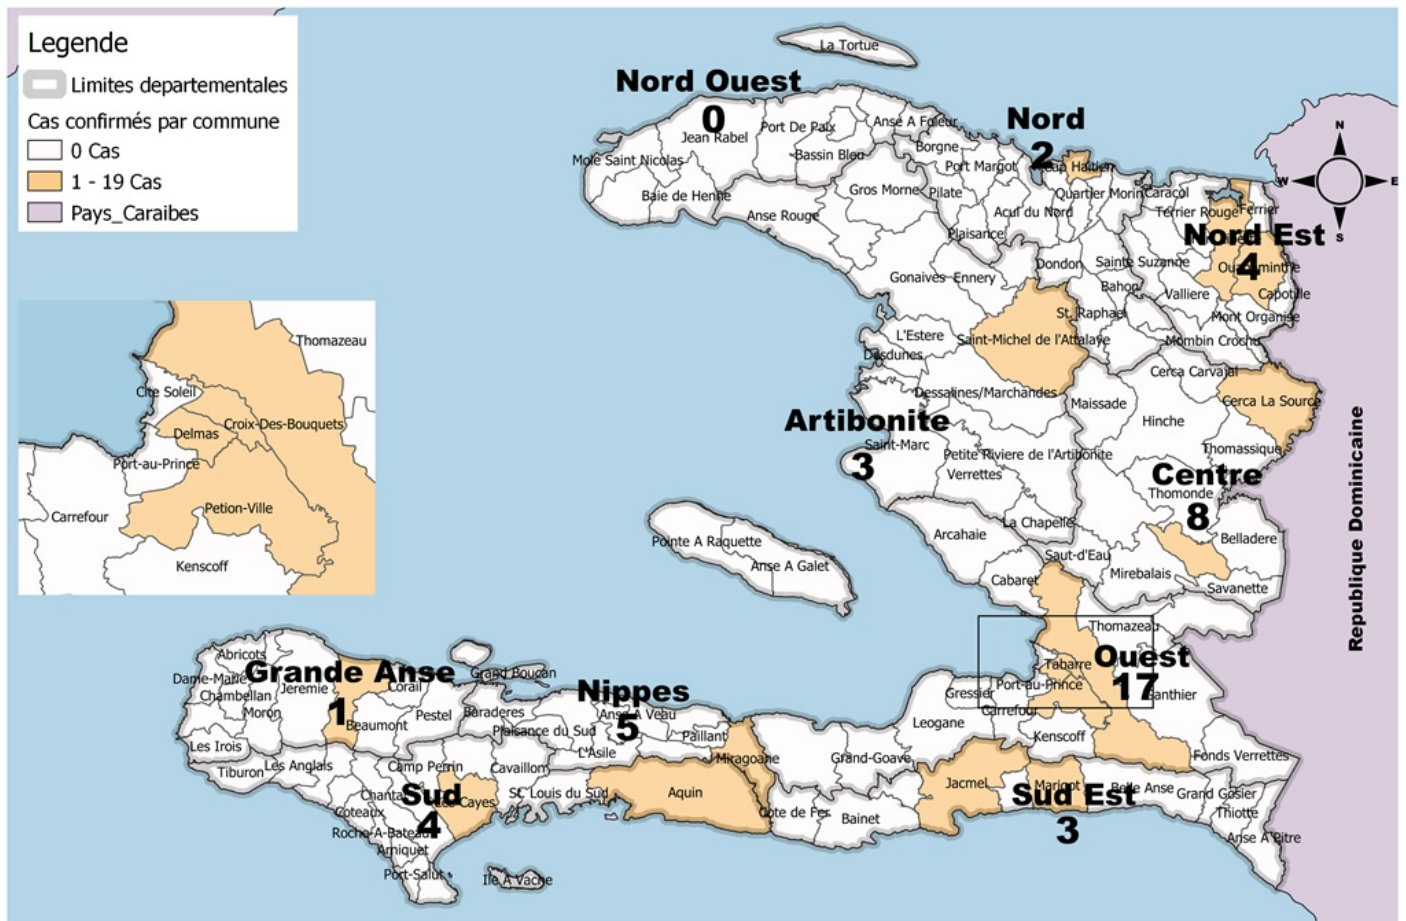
Legende
Limites departementales
Cas confirmés par commune
0 Cas
1 - 19 Cas
Pays_Caraibes

Thomazeau
Cite Soleil
Delmas
Croix-Des-Bouquets
Port-au-Prince
Petion-Ville
Carrefour
Kenscoff

La Tortue
Nord Ouest
0
Jean Rabel
Port De Paix
Anse A Foleur
Mole Saint Nicolas
Bassin Bleu
Borgne
Baie de Henne
Gros Morne
Pilate
Anse Rouge
Nord
2
Cap Haitien
Port Margot
Quartier Morin
Caracol
Acul du Nord
Terrier Rouge
Ferrier
Plaisance
Nord Est
4
Ouanaminthe
Dondon
Sainte Suzanne
Bahon
Valliere
Capotille
Gonaives
Ennery
St. Raphael
Mont Organise
L'Estere
Saint-Michel de l'Attalaye
Mombin Crochu
Desdunes
Dessalines/Marchandes
Cerca Carvajal
Maissade
Cerca La Source
Artibonite
Saint-Marc
3
Hinche
Thomassique
Petite Riviere de l'Artibonite
Verrettes
Centre
Thomonde
8
Belladere
La Chapelle
Arcahaie
Saut-d'Eau
Mirebalais
Cabaret
Savanette
Pointe A Raquette
Anse A Galet
Thomazeau
Republique Dominicaine
Tabarre
Ouest
17
Ganthier
Gressier
Port-au-Prince
Carrefour
Kenscoff
Leogane
Fonds Verrettes
Abricots
Grande Anse
Grand Boucan
Dame-Marie
Jeremie
Corail
Chambellan
Moron
1
Beaumont
Pestel
Baraderes
Nippes
Anse A Veau
5
Plaisance du Sud
L'Asile
Paillant
Les Irois
Tiburon
Les Anglais
Camp Perrin
Cavaillon
Miragoane
Grand-Goave
Chantal
Sud
Les Cayes
St Louis du Sud
Aquin
Coteaux
4
Roche-A-Bateau
Amiquet
Port-Salut
Ile A Vache
Cote de Fer
Bainet
Jacmel
Marigot
Sud Est
3
Belle Anse
Grand Gosier
Thiotte
Anse A Pitre
N
E
S
W